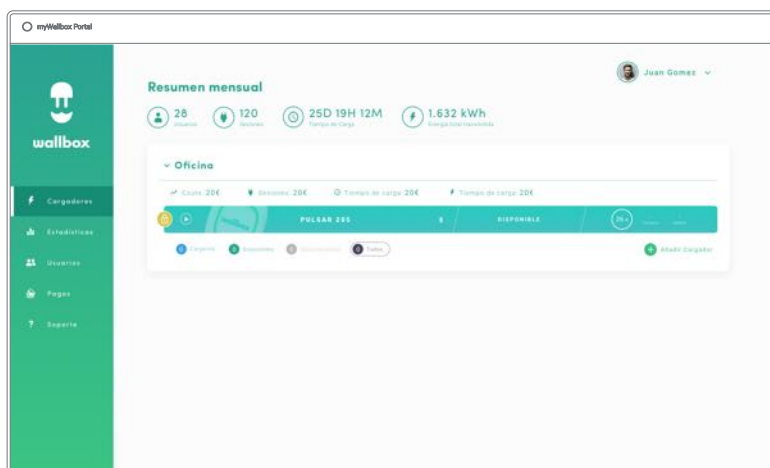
myWallbox Portal

wallbox

Cargadores

Estadísticas

Usuarios

Pagos

Soporte

Juan Gomez

Resumen mensual

28 Usuarios

120 Sesiones

25D 19H 12M Tiempo de Carga

1.632 kWh Energía total transmitida

Oficina

Coste: 20€

Sesiones: 20€

Tiempo de carga: 20€

Tiempo de carga: 20€

PULSAR 205

DISPONIBLE

Cargando

Disponible

Todos

Añadir Cargador